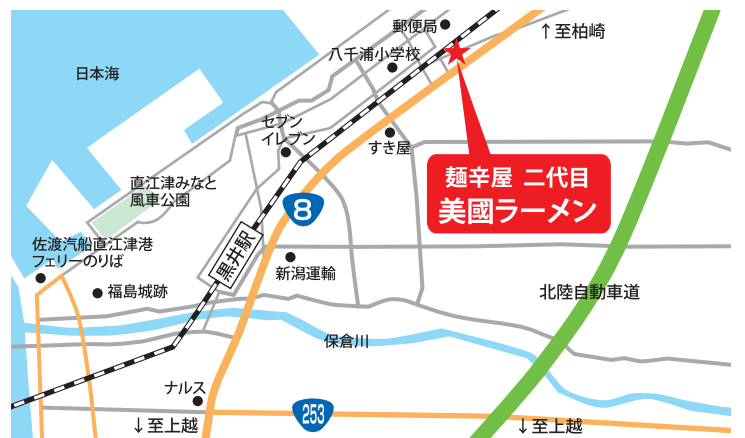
郵便局
↑至柏崎
八千浦小学校
日本海
セブン
イレブン
すき屋
麺辛屋 二代目
美國ラーメン
直江津みなと
風車公園
8
黒井駅
佐渡汽船直江津港
フェリーのりば
新潟運輸
福島城跡
北陸自動車道
保倉川
ナルス
253
↓至上越
↓至上越